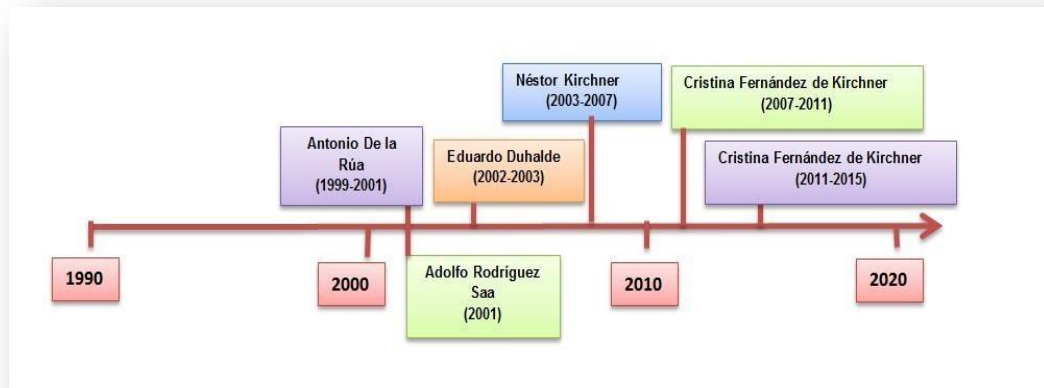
Néstor Kirchner
(2003-2007)

Cristina Fernández de Kirchner
(2007-2011)

Antonio De la Rúa
(1999-2001)

Eduardo Duhalde
(2002-2003)

Cristina Fernández de Kirchner
(2011-2015)

1990

2000

Adolfo Rodríguez Saa
(2001)

2010

2020